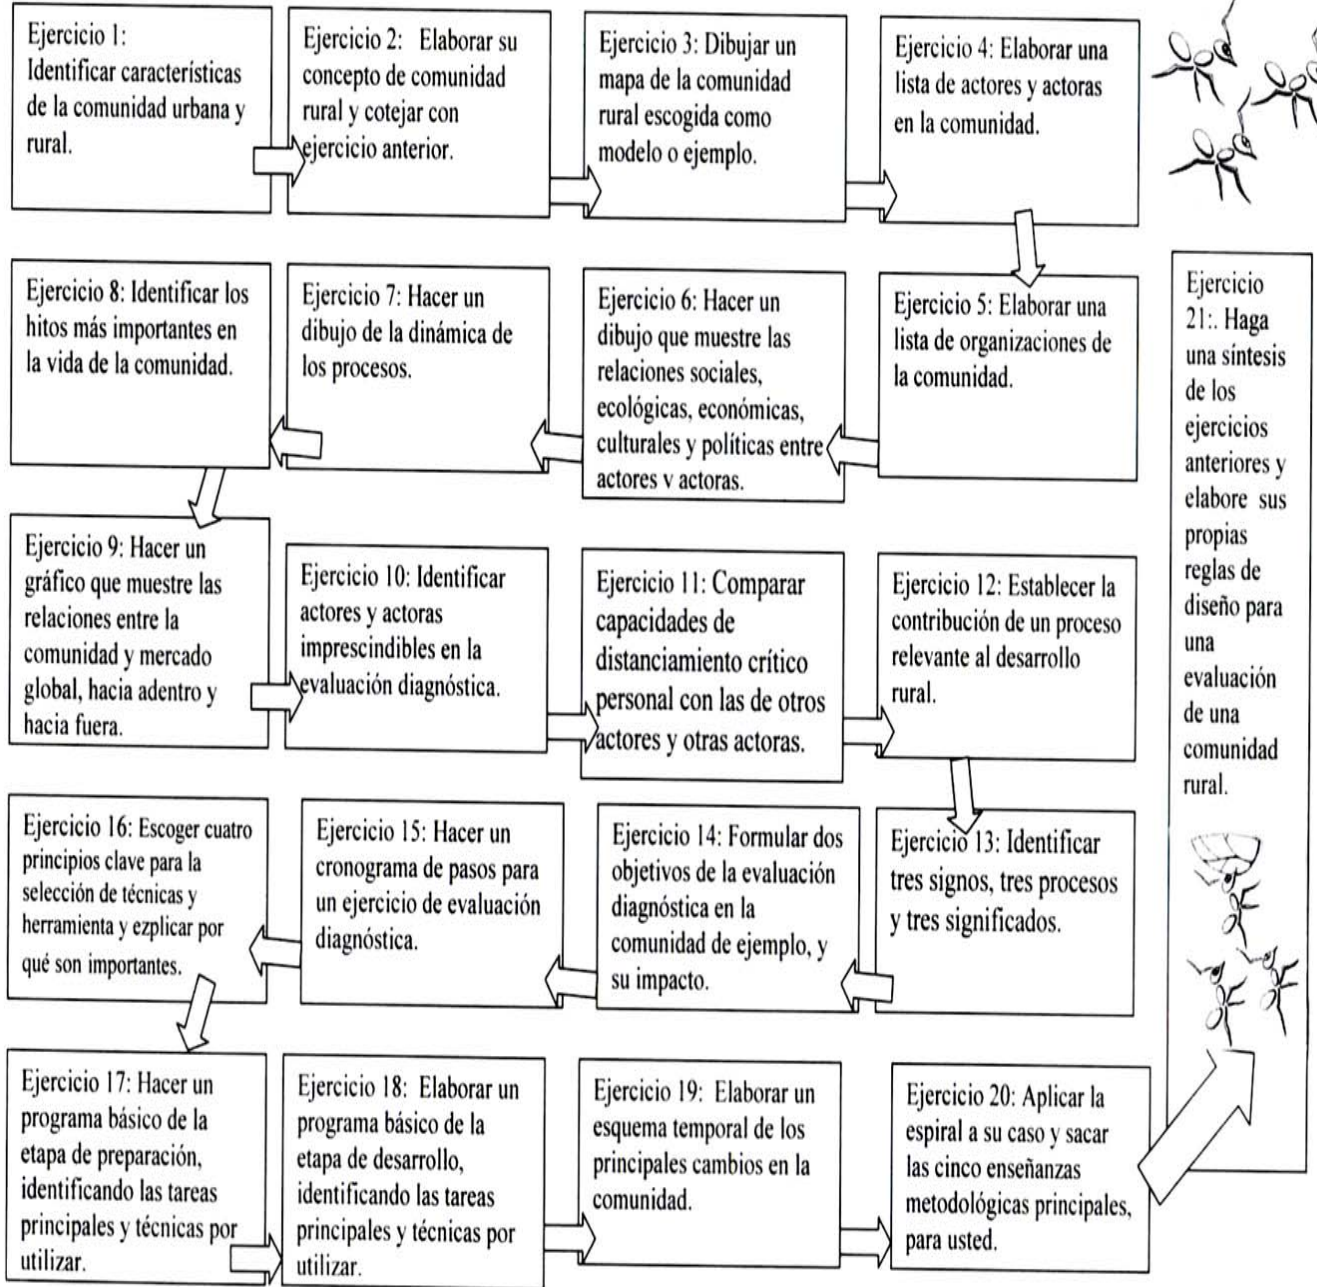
Ejercicio 1: Identificar características de la comunidad urbana y rural.

Ejercicio 2: Elaborar su concepto de comunidad rural y cotejar con ejercicio anterior.

Ejercicio 3: Dibujar un mapa de la comunidad rural escogida como modelo o ejemplo.

Ejercicio 4: Elaborar una lista de actores y actoras en la comunidad.

Ejercicio 5: Elaborar una lista de organizaciones de la comunidad.

Ejercicio 6: Hacer un dibujo que muestre las relaciones sociales, ecológicas, económicas, culturales y políticas entre actores v actoras.

Ejercicio 7: Hacer un dibujo de la dinámica de los procesos.

Ejercicio 8: Identificar los hitos más importantes en la vida de la comunidad.

Ejercicio 9: Hacer un gráfico que muestre las relaciones entre la comunidad y mercado global, hacia adentro y hacia fuera.

Ejercicio 10: Identificar actores y actoras imprescindibles en la evaluación diagnóstica.

Ejercicio 11: Comparar capacidades de distanciamiento crítico personal con las de otros actores y otras actoras.

Ejercicio 12: Establecer la contribución de un proceso relevante al desarrollo rural.

Ejercicio 13: Identificar tres signos, tres procesos y tres significados.

Ejercicio 14: Formular dos objetivos de la evaluación diagnóstica en la comunidad de ejemplo, y su impacto.

Ejercicio 15: Hacer un cronograma de pasos para un ejercicio de evaluación diagnóstica.

Ejercicio 16: Escoger cuatro principios clave para la selección de técnicas y herramienta y ezplicar por qué son importantes.

Ejercicio 17: Hacer un programa básico de la etapa de preparación, identificando las tareas principales y técnicas por utilizar.

Ejercicio 18: Elaborar un programa básico de la etapa de desarrollo, identificando las tareas principales y técnicas por utilizar.

Ejercicio 19: Elaborar un esquema temporal de los principales cambios en la comunidad.

Ejercicio 20: Aplicar la espiral a su caso y sacar las cinco enseñanzas metodológicas principales, para usted.

Ejercicio 21:. Haga una síntesis de los ejercicios anteriores y elabore sus propias reglas de diseño para una evaluación de una comunidad rural.